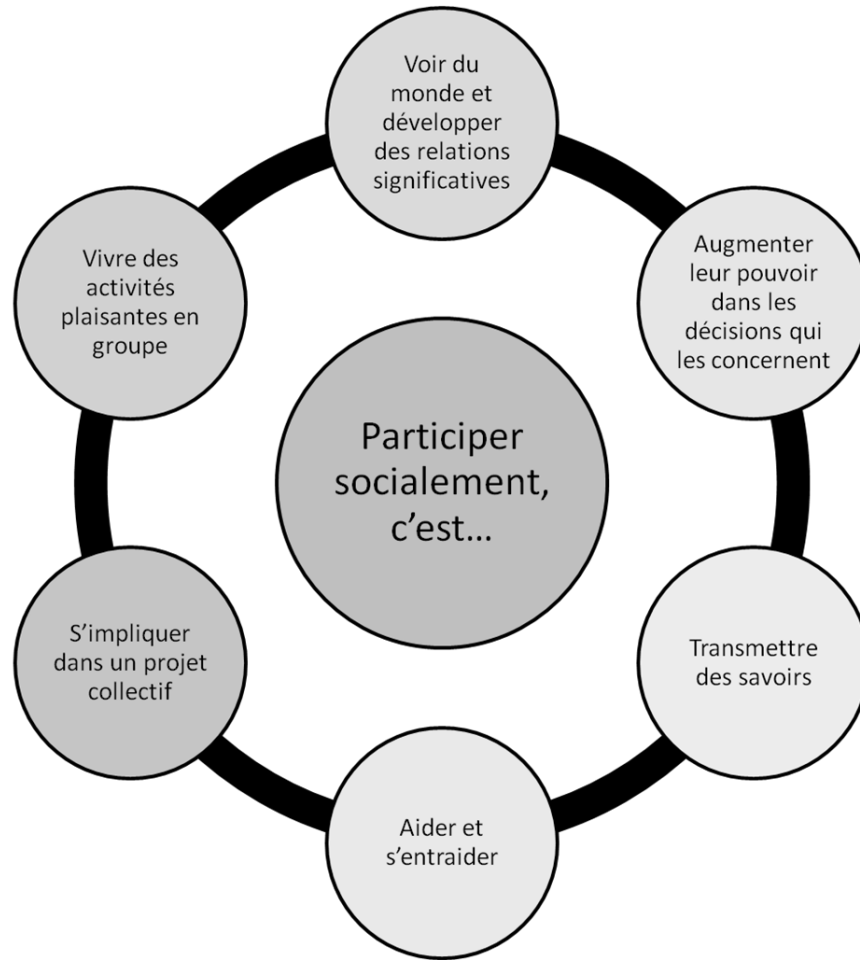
Participer socialement, c'est…

Voir du monde et développer des relations significatives

Augmenter leur pouvoir dans les décisions qui les concernent

Transmettre des savoirs

Aider et s'entraider

S'impliquer dans un projet collectif

Vivre des activités plaisantes en groupe